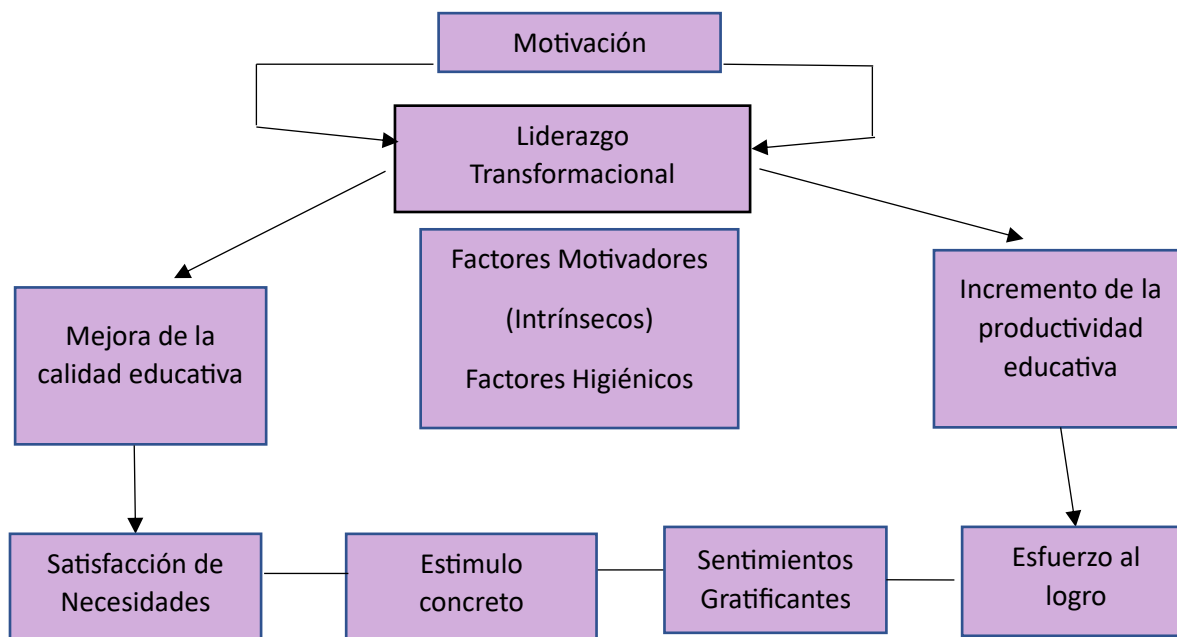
Motivación

Liderazgo Transformacional

Factores Motivadores

(Intrínsecos)

Factores Higiénicos

Mejora de la calidad educativa

Incremento de la productividad educativa

Satisfacción de Necesidades

Estimulo concreto

Sentimientos Gratificantes

Esfuerzo al logro